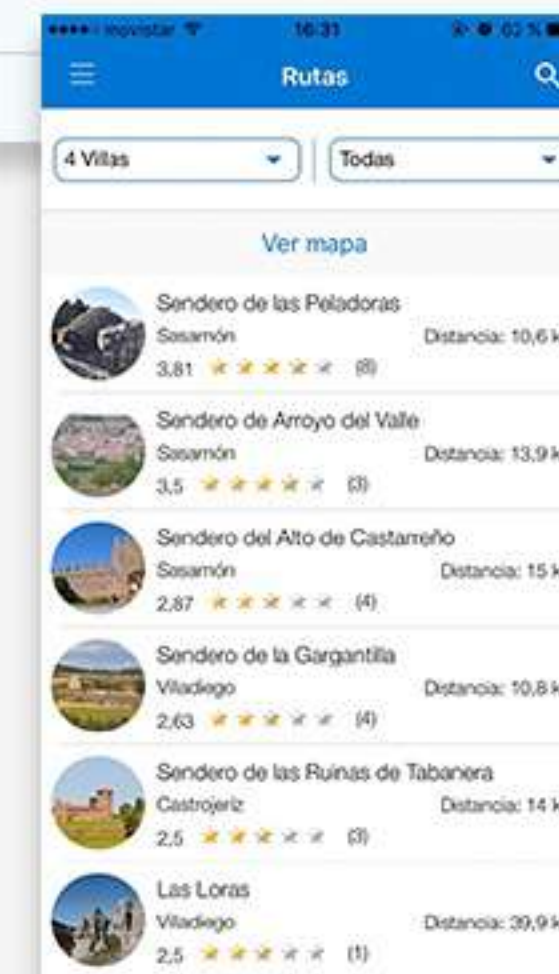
●●●●○ movistar 16:31 63 %

Rutas

4 Villas

Todas

Ver mapa

Sendero de las Peladoras
Sasamón
Distancia: 10,6 k
3,81 (8)

Sendero de Arroyo del Valle
Sasamón
Distancia: 13,9 k
3,5 (3)

Sendero del Alto de Castarreño
Sasamón
Distancia: 15 k
2,87 (4)

Sendero de la Gargantilla
Villadiego
Distancia: 10,8 k
2,63 (4)

Sendero de las Ruinas de Tabanera
Castrojeriz
Distancia: 14 k
2,5 (3)

Las Loras
Villadiego
Distancia: 39,9 k
2,5 (1)